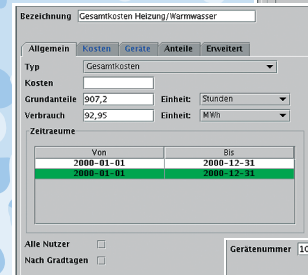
Bezeichnung Gesamtkosten Heizung/Warmwasser

Allgemein Kosten Geräte Anteile Erweitert

Typ Gesamtkosten

Kosten

Grundanteile 907,2 Einheit: Stunden

Verbrauch 92,95 Einheit: MWh

Zeitraeume

| Von | Bis |
|---|---|
| 2000-01-01 | 2000-12-31 |
| 2000-01-01 | 2000-12-31 |

Alle Nutzer

Nach Gradtagen

Gerätenummer 10